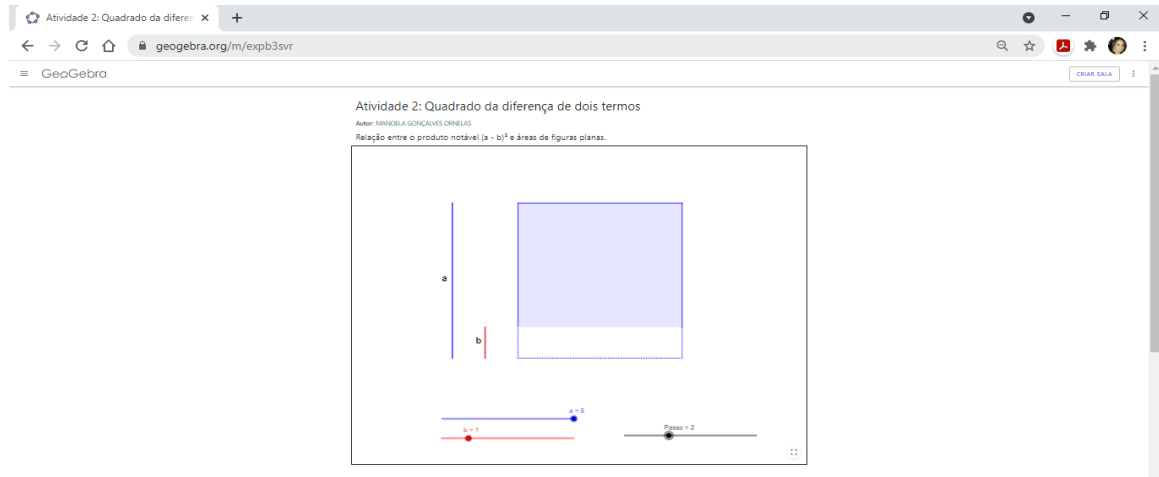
Atividade 2: Quadrado da diferen ×

geogebra.org/m/expb3svr

GeoGebra

CRIAR SALA

Atividade 2: Quadrado da diferença de dois termos

Autor: MANOELA GONÇALVES ORNELAS

Relação entre o produto notável $(a - b)^2$ e áreas de figuras planas.

a

b

a = 5

b = 1

Passo = 2